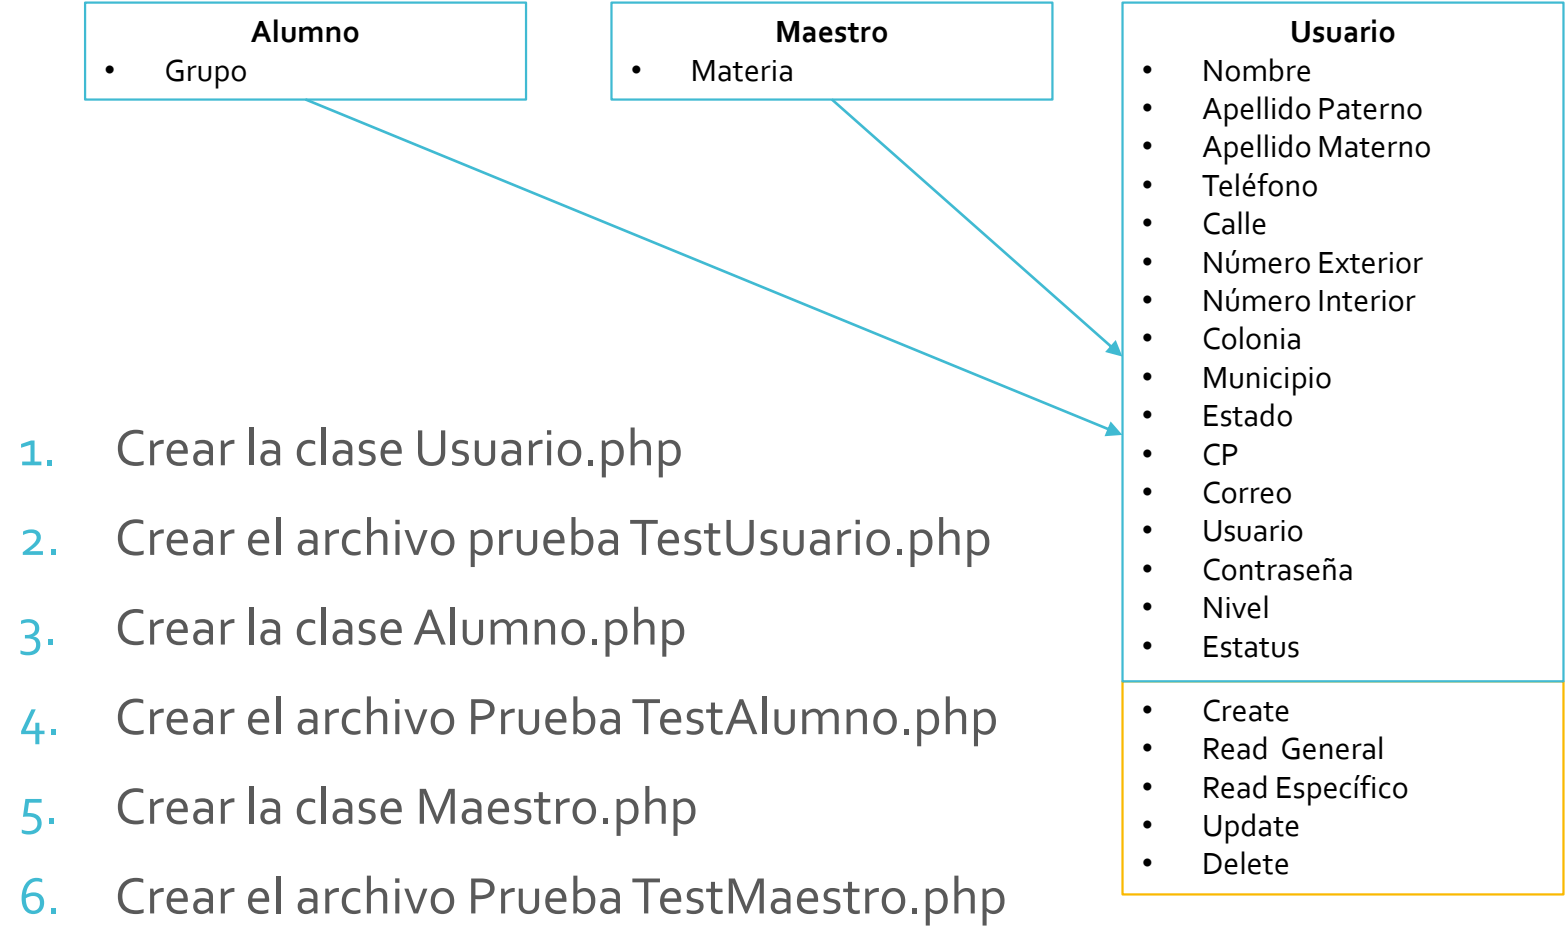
**Alumno**
- Grupo

**Maestro**
- Materia

**Usuario**
- Nombre
- Apellido Paterno
- Apellido Materno
- Teléfono
- Calle
- Número Exterior
- Número Interior
- Colonia
- Municipio
- Estado
- CP
- Correo
- Usuario
- Contraseña
- Nivel
- Estatus

- Create
- Read General
- Read Específico
- Update
- Delete

1. Crear la clase Usuario.php
2. Crear el archivo prueba TestUsuario.php
3. Crear la clase Alumno.php
4. Crear el archivo Prueba TestAlumno.php
5. Crear la clase Maestro.php
6. Crear el archivo Prueba TestMaestro.php